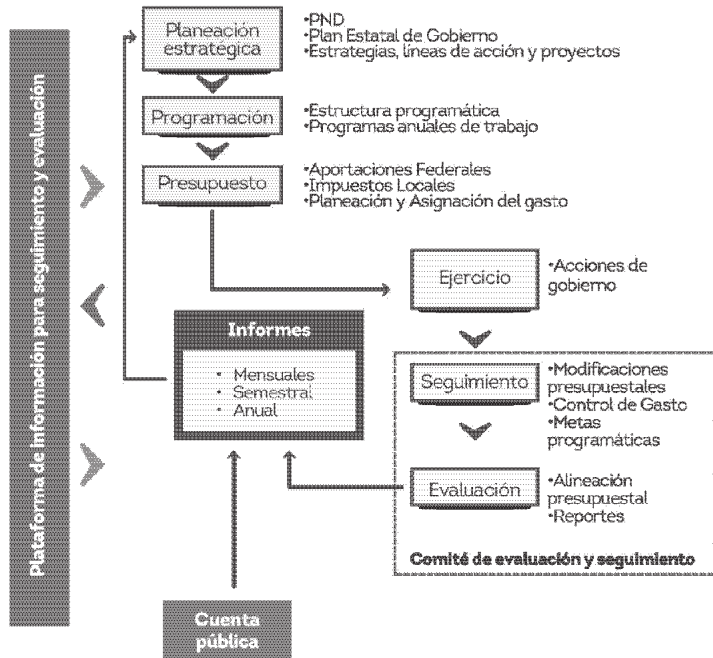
Plataforma de información para seguimiento y evaluación

Planeación estratégica

•PND
•Plan Estatal de Gobierno
•Estrategias, líneas de acción y proyectos

Programación

•Estructura programática
•Programas anuales de trabajo

Presupuesto

•Aportaciones Federales
•Impuestos Locales
•Planeación y Asignación del gasto

Ejercicio

•Acciones de gobierno

Informes

• Mensuales
• Semestral
• Anual

Seguimiento

•Modificaciones presupuestales
•Control de Gasto
•Metas programáticas

Evaluación

•Alineación presupuestal
•Reportes

Comité de evaluación y seguimiento

Cuenta pública